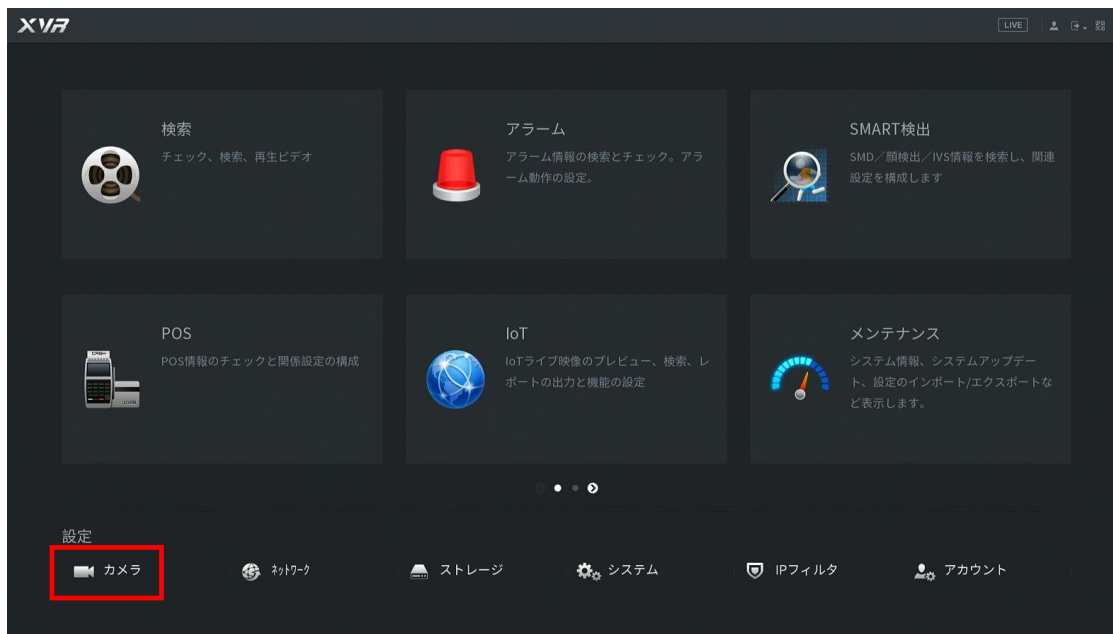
XVR

LIVE

検索
チェック、検索、再生ビデオ

アラーム
アラーム情報の検索とチェック。アラーム動作の設定。

SMART検出
SMD／顔検出／IVS情報を検索し、関連設定を構成します

POS
POS情報のチェックと関係設定の構成

IoT
IoTライブ映像のプレビュー、検索、レポートの出力と機能の設定

メンテナンス
システム情報、システムアップデート、設定のインポート/エクスポートなど表示します。

設定
カメラ
ﾈｯﾄﾜｰｸ
ストレージ
システム
IPフィルタ
アカウント